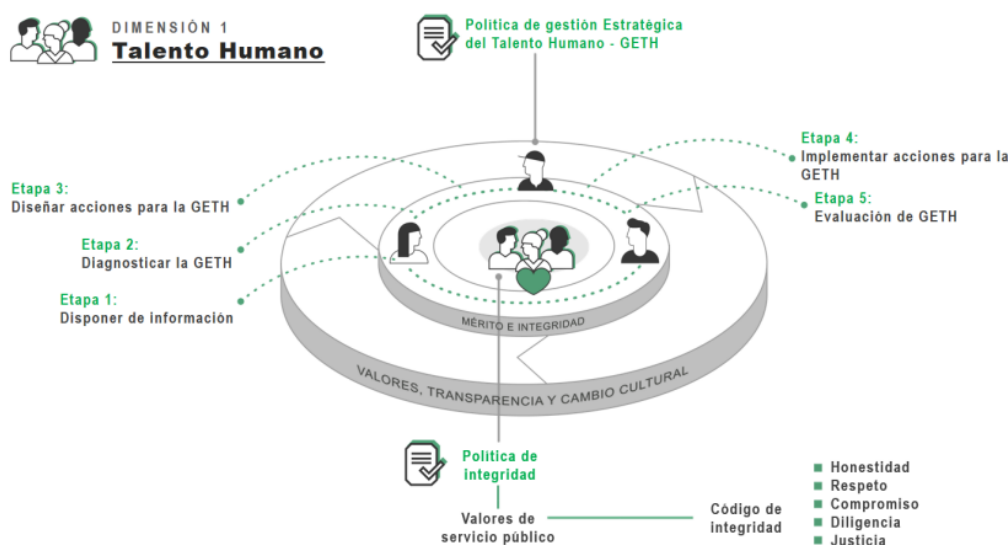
DIMENSIÓN 1
Talento Humano

Política de gestión Estratégica del Talento Humano - GETH

Etapa 4:
Implementar acciones para la GETH

Etapa 5:
Evaluación de GETH

Etapa 3:
Diseñar acciones para la GETH

Etapa 2:
Diagnosticar la GETH

Etapa 1:
Disponer de información

MÉRITO E INTEGRIDAD

VALORES, TRANSPARENCIA Y CAMBIO CULTURAL

Política de integridad

Valores de servicio público

Código de integridad

Honestidad
Respeto
Compromiso
Diligencia
Justicia